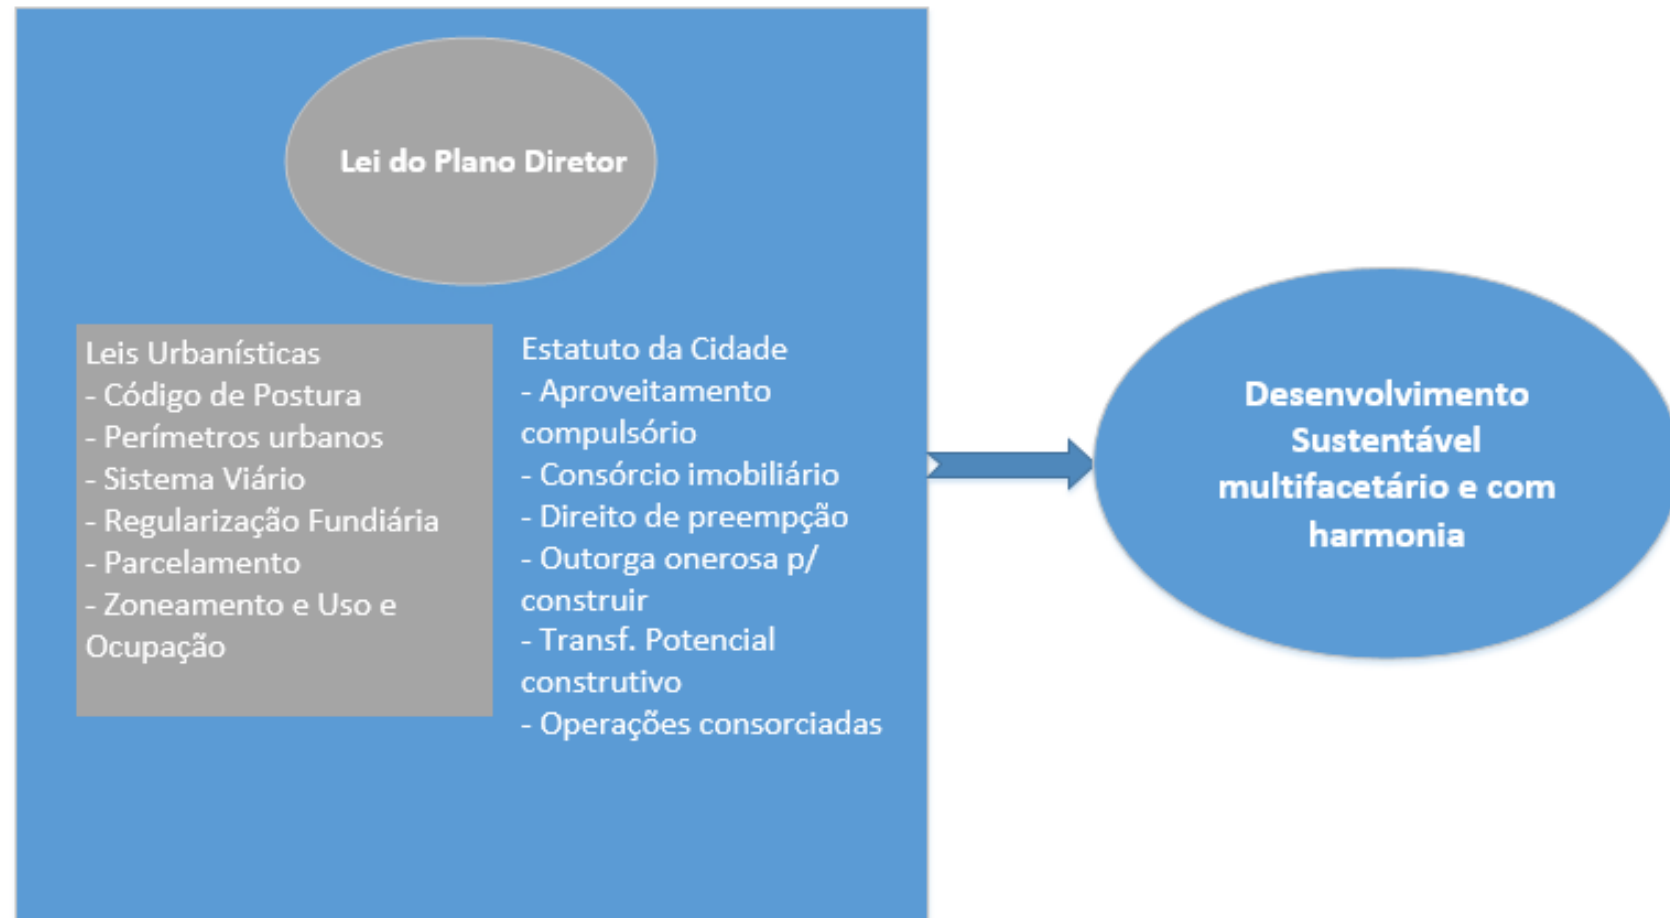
Lei do Plano Diretor

Leis Urbanísticas
- Código de Postura
- Perímetros urbanos
- Sistema Viário
- Regularização Fundiária
- Parcelamento
- Zoneamento e Uso e Ocupação

Estatuto da Cidade
- Aproveitamento compulsório
- Consórcio imobiliário
- Direito de preempção
- Outorga onerosa p/ construir
- Transf. Potencial construtivo
- Operações consorciadas

Desenvolvimento Sustentável multifacetário e com harmonia